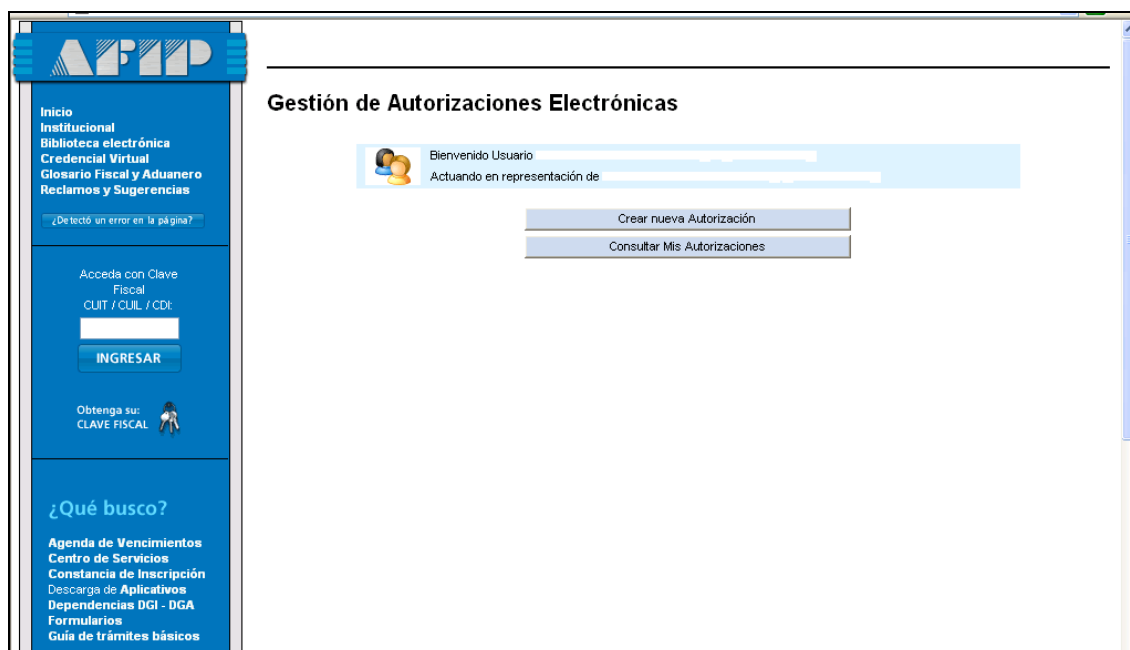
AFIP

Inicio
Institucional
Biblioteca electrónica
Credencial Virtual
Glosario Fiscal y Aduanero
Reclamos y Sugerencias

¿Detectó un error en la página?

Acceda con Clave Fiscal
CUIT / CUIL / CDI:

INGRESAR

Obtenga su:
CLAVE FISCAL

¿Qué busco?

Agenda de Vencimientos
Centro de Servicios
Constancia de Inscripción
Descarga de Aplicativos
Dependencias DGI - DGA
Formularios
Guía de trámites básicos

Gestión de Autorizaciones Electrónicas

Bienvenido Usuario
Actuando en representación de

Crear nueva Autorización

Consultar Mis Autorizaciones